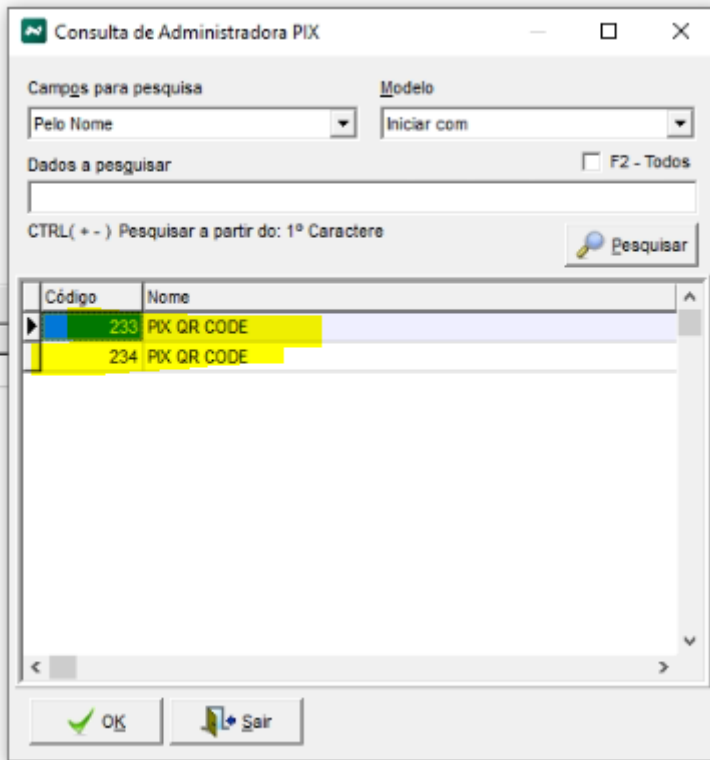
Consulta de Administradora PIX

Campos para pesquisa
Pelo Nome

Modelo
Iniciar com

Dados a pesquisar

F2 - Todos

CTRL( + - ) Pesquisar a partir do: 1º Caractere

Pesquisar

| Código | Nome |
|---|---|
| 233 | PIX QR CODE |
| 234 | PIX QR CODE |

OK

Sair